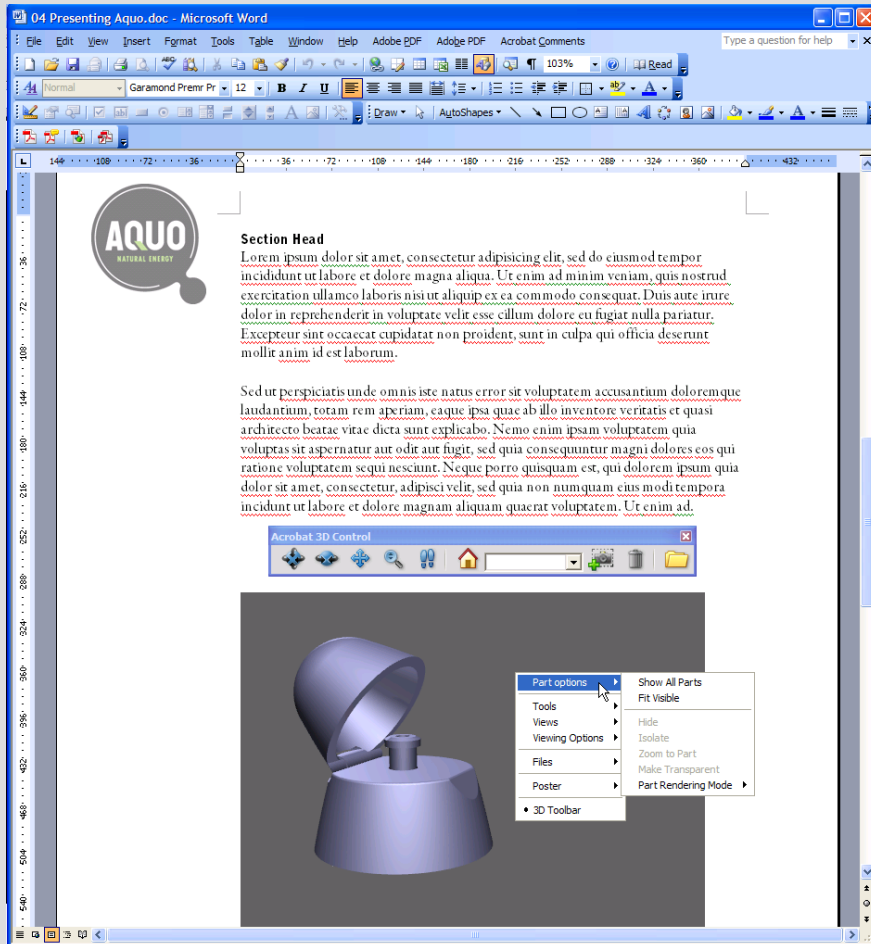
04 Presenting Aquo.doc - Microsoft Word

File Edit View Insert Format Tools Table Window Help Adobe PDF Adobe PDF Acrobat Comments

Type a question for help

103% Read

Normal Garamond Premr Pr 12 B I U

Draw AutoShapes

AQUO
NATURAL ENERGY

Section Head
Lorem ipsum dolor sit amet, consectetur adipisicing elit, sed do eiusmod tempor incididunt ut labore et dolore magna aliqua. Ut enim ad minim veniam, quis nostrud exercitation ullamco laboris nisi ut aliquip ex ea commodo consequat. Duis aute irure dolor in reprehenderit in voluptate velit esse cillum dolore eu fugiat nulla pariatur. Excepteur sint occaecat cupidatat non proident, sunt in culpa qui officia deserunt mollit anim id est laborum.

Sed ut perspiciatis unde omnis iste natus error sit voluptatem accusantium doloremque laudantium, totam rem aperiam, eaque ipsa quae ab illo inventore veritatis et quasi architecto beatae vitae dicta sunt explicabo. Nemo enim ipsam voluptatem quia voluptas sit aspernatur aut odit aut fugit, sed quia consequuntur magni dolores eos qui ratione voluptatem sequi nesciunt. Neque porro quisquam est, qui dolorem ipsum quia dolor sit amet, consectetur, adipisci velit, sed quia non numquam eius modi tempora incidunt ut labore et dolore magnam aliquam quaerat voluptatem. Ut enim ad.

Acrobat 3D Control

Part options
Tools
Views
Viewing Options
Files
Poster
3D Toolbar

Show All Parts
Fit Visible
Hide
Isolate
Zoom to Part
Make Transparent
Part Rendering Mode